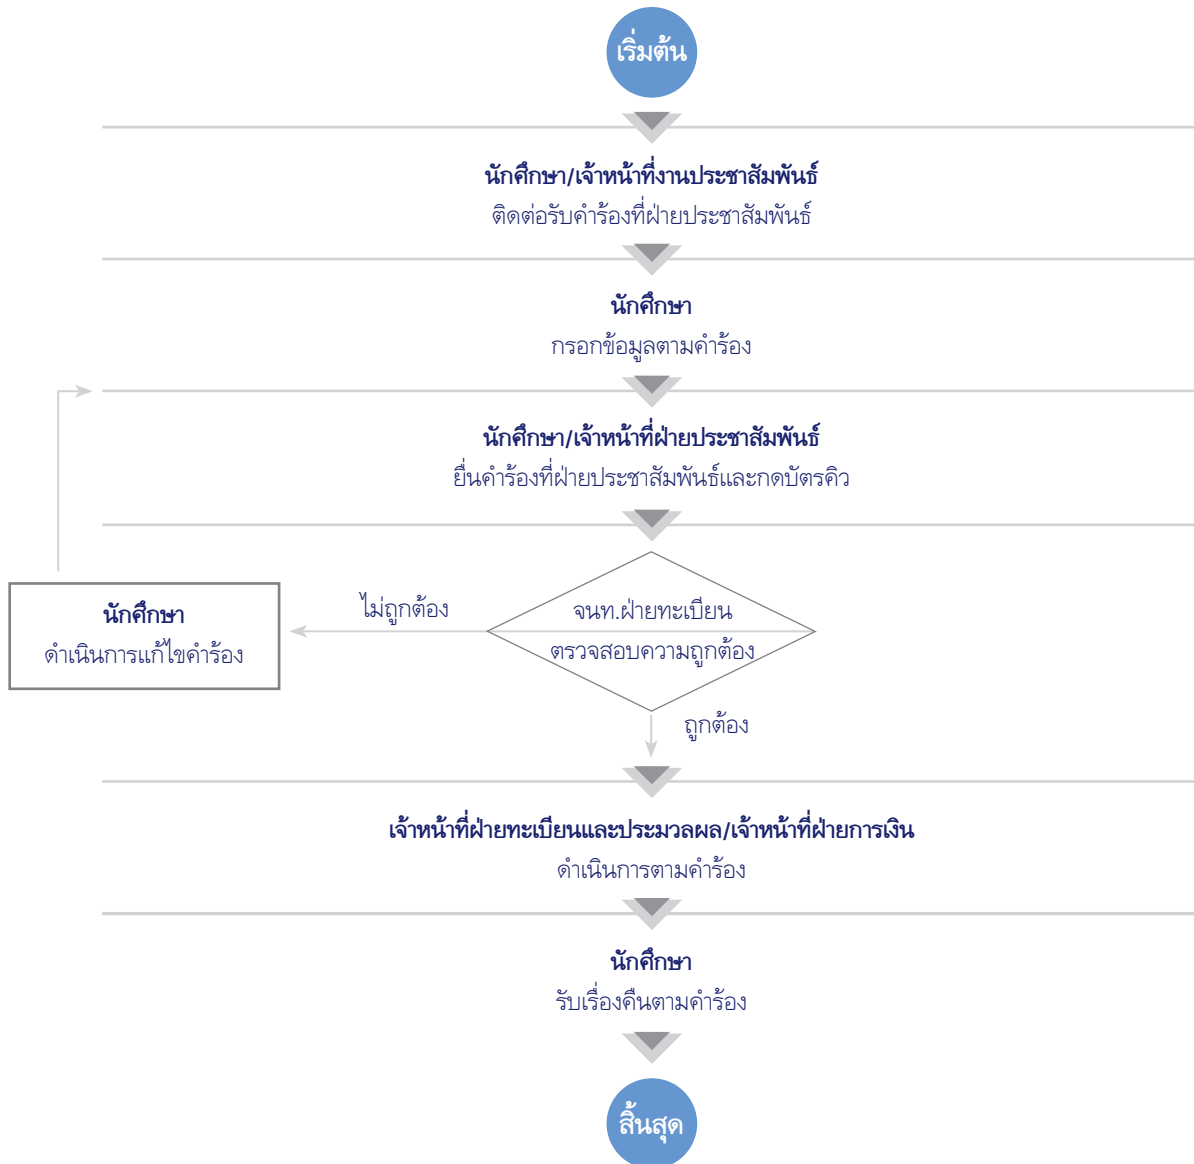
เริ่มต้น

นักศึกษา/เจ้าหน้าที่งานประชาสัมพันธ์
ติดต่อรับคำร้องที่ฝ่ายประชาสัมพันธ์

นักศึกษา
กรอกข้อมูลตามคำร้อง

นักศึกษา/เจ้าหน้าที่ฝ่ายประชาสัมพันธ์
ยื่นคำร้องที่ฝ่ายประชาสัมพันธ์และกดบัตรคิว

จนท.ฝ่ายทะเบียน
ตรวจสอบความถูกต้อง

ไม่ถูกต้อง

นักศึกษา
ดำเนินการแก้ไขคำร้อง

ถูกต้อง

เจ้าหน้าที่ฝ่ายทะเบียนและประมวลผล/เจ้าหน้าที่ฝ่ายการเงิน
ดำเนินการตามคำร้อง

นักศึกษา
รับเรื่องคืนตามคำร้อง

สิ้นสุด